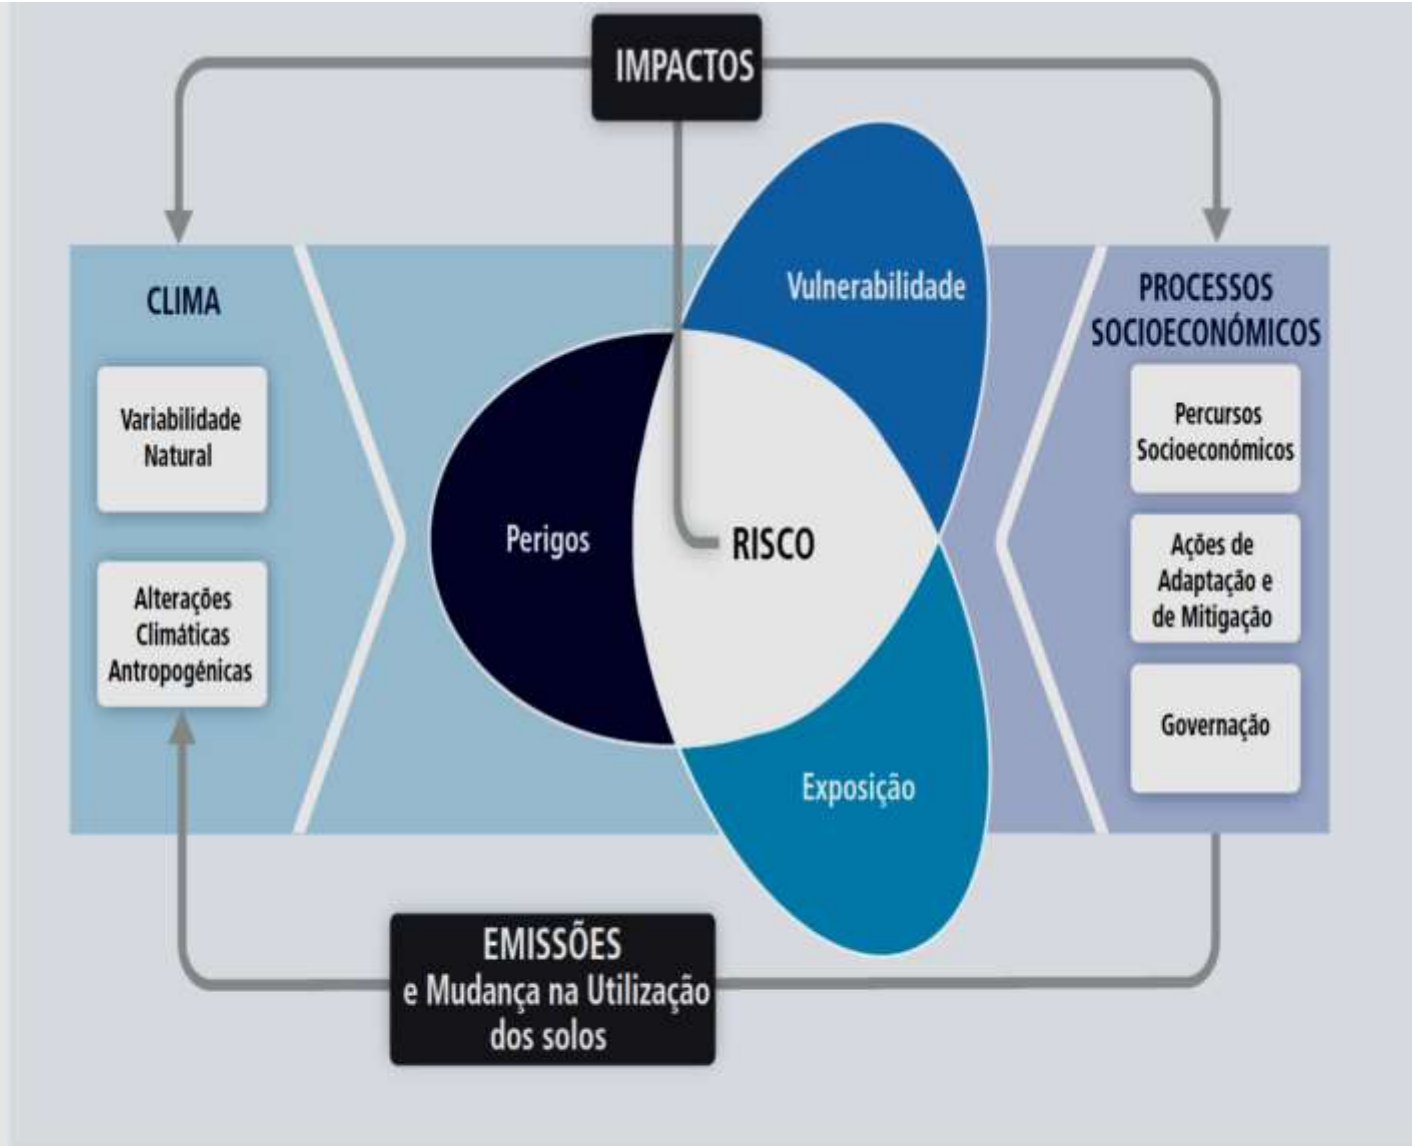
IMPACTOS

CLIMA

Variabilidade Natural

Alterações Climáticas Antropogénicas

Vulnerabilidade

Perigos

RISCO

Exposição

PROCESSOS SOCIOECONÓMICOS

Percursos Socioeconómicos

Ações de Adaptação e de Mitigação

Governação

EMISSÕES
e Mudança na Utilização dos solos